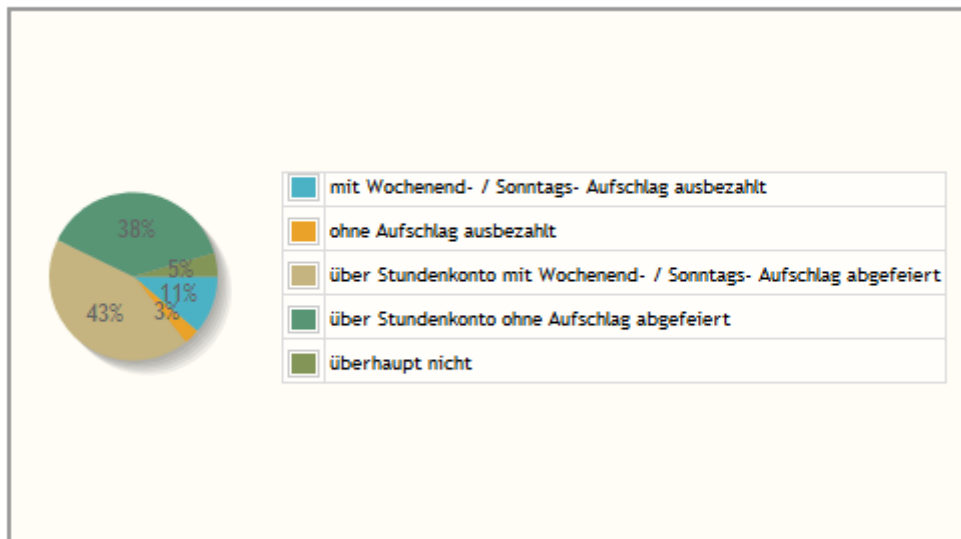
38%

5%

11%

43%

3%

| | |
|---|---|
| | mit Wochenend- / Sonntags- Aufschlag ausbezahlt |
| | ohne Aufschlag ausbezahlt |
| | über Stundenkonto mit Wochenend- / Sonntags- Aufschlag abgefeiert |
| | über Stundenkonto ohne Aufschlag abgefeiert |
| | überhaupt nicht |